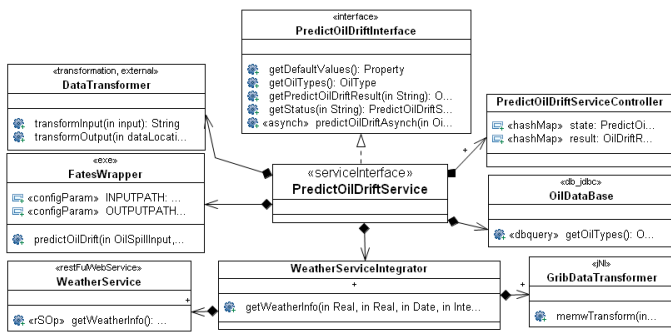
«interface»
PredictOilDriftInterface

getDefaultValues(): Property
getOilTypes(): OilType
getPredictOilDriftResult(in String): O...
getStatus(in String): PredictOilDriftS...
«asynch» predictOilDriftAsynch(in Oi...

«transformation, external»
DataTransformer

transformInput(in input): String
transformOutput(in dataLocati...

PredictOilDriftServiceController

«hashMap» state: PredictOi...
«hashMap» result: OilDriftR...

«exe»
FatesWrapper

«configParam» INPUTPATH: ...
«configParam» OUTPUTPATH...

predictOilDrift(in OilSpillInput,...

«serviceInterface»
PredictOilDriftService

«db_jdbc»
OilDataBase

«dbquery» getOilTypes(): O...

+

«restFulWebService»
WeatherService

+

«rSOp» getWeatherInfo(): ...

WeatherServiceIntegrator

+

getWeatherInfo(in Real, in Real, in Date, in Inte...

«jNI»
GribDataTransformer

+

memwTransform(in...